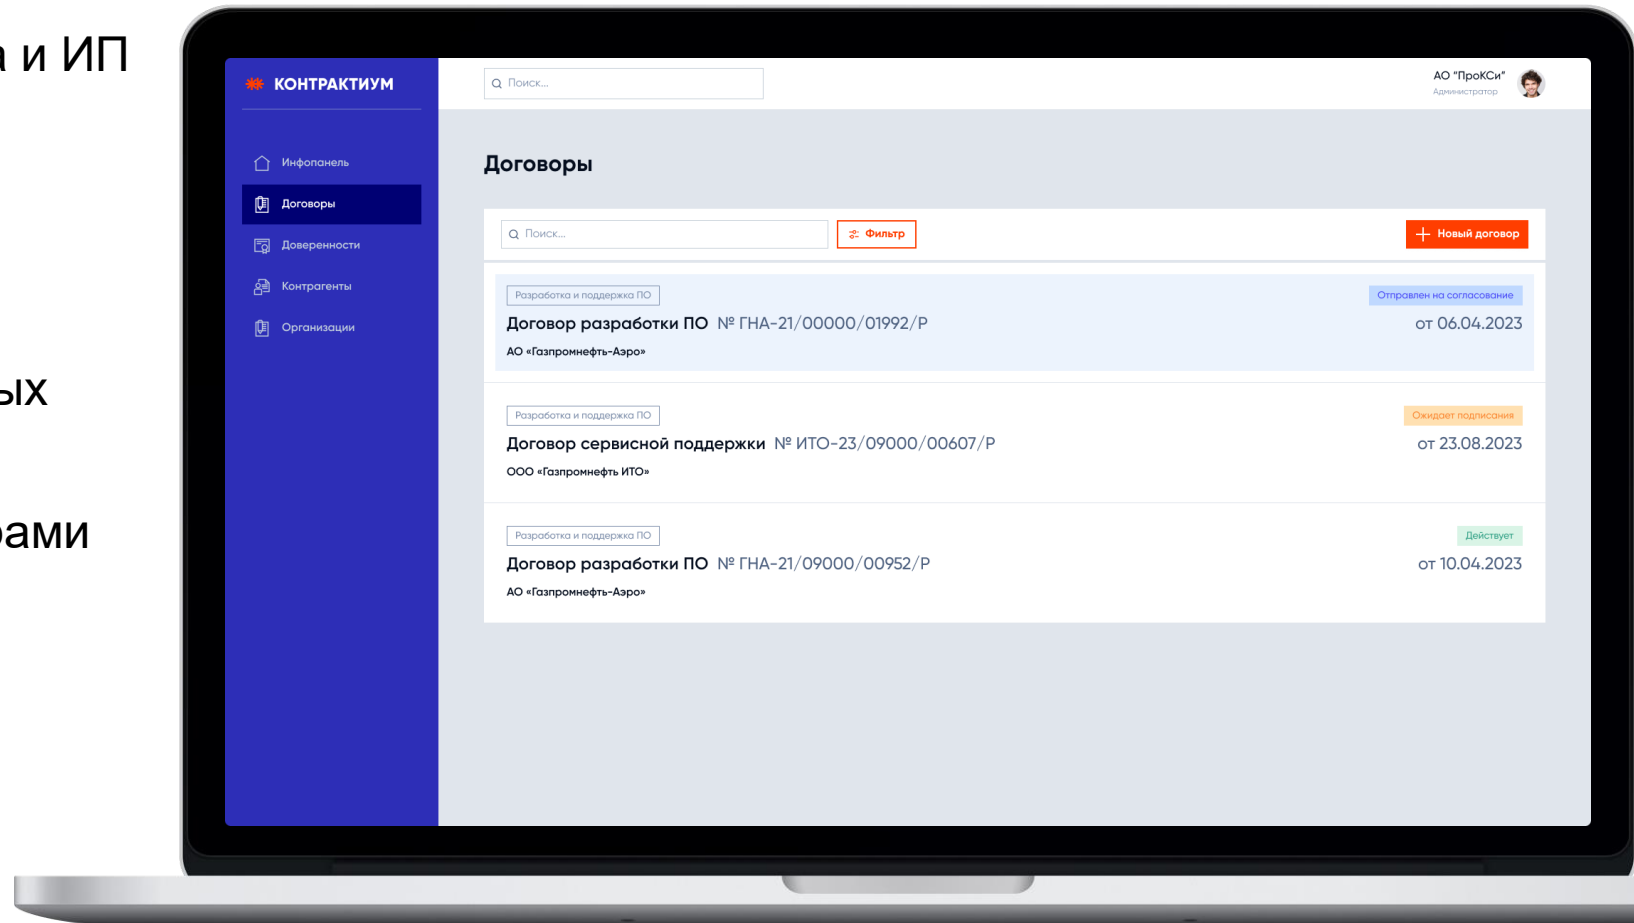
а и ИП

ых

рами

КОНТРАКТИУМ

Инфопанель
Договоры
Доверенности
Контрагенты
Организации

Поиск...

АО "ПроКСи"
Администратор

Договоры

Поиск...
Фильтр
Новый договор

Разработка и поддержка ПО
Отправлен на согласование
Договор разработки ПО № ГНА-21/00000/01992/Р
от 06.04.2023
АО «Газпромнефть-Аэро»

Разработка и поддержка ПО
Ожидает подписания
Договор сервисной поддержки № ИТО-23/09000/00607/Р
от 23.08.2023
ООО «Газпромнефть ИТО»

Разработка и поддержка ПО
Действует
Договор разработки ПО № ГНА-21/09000/00952/Р
от 10.04.2023
АО «Газпромнефть-Аэро»